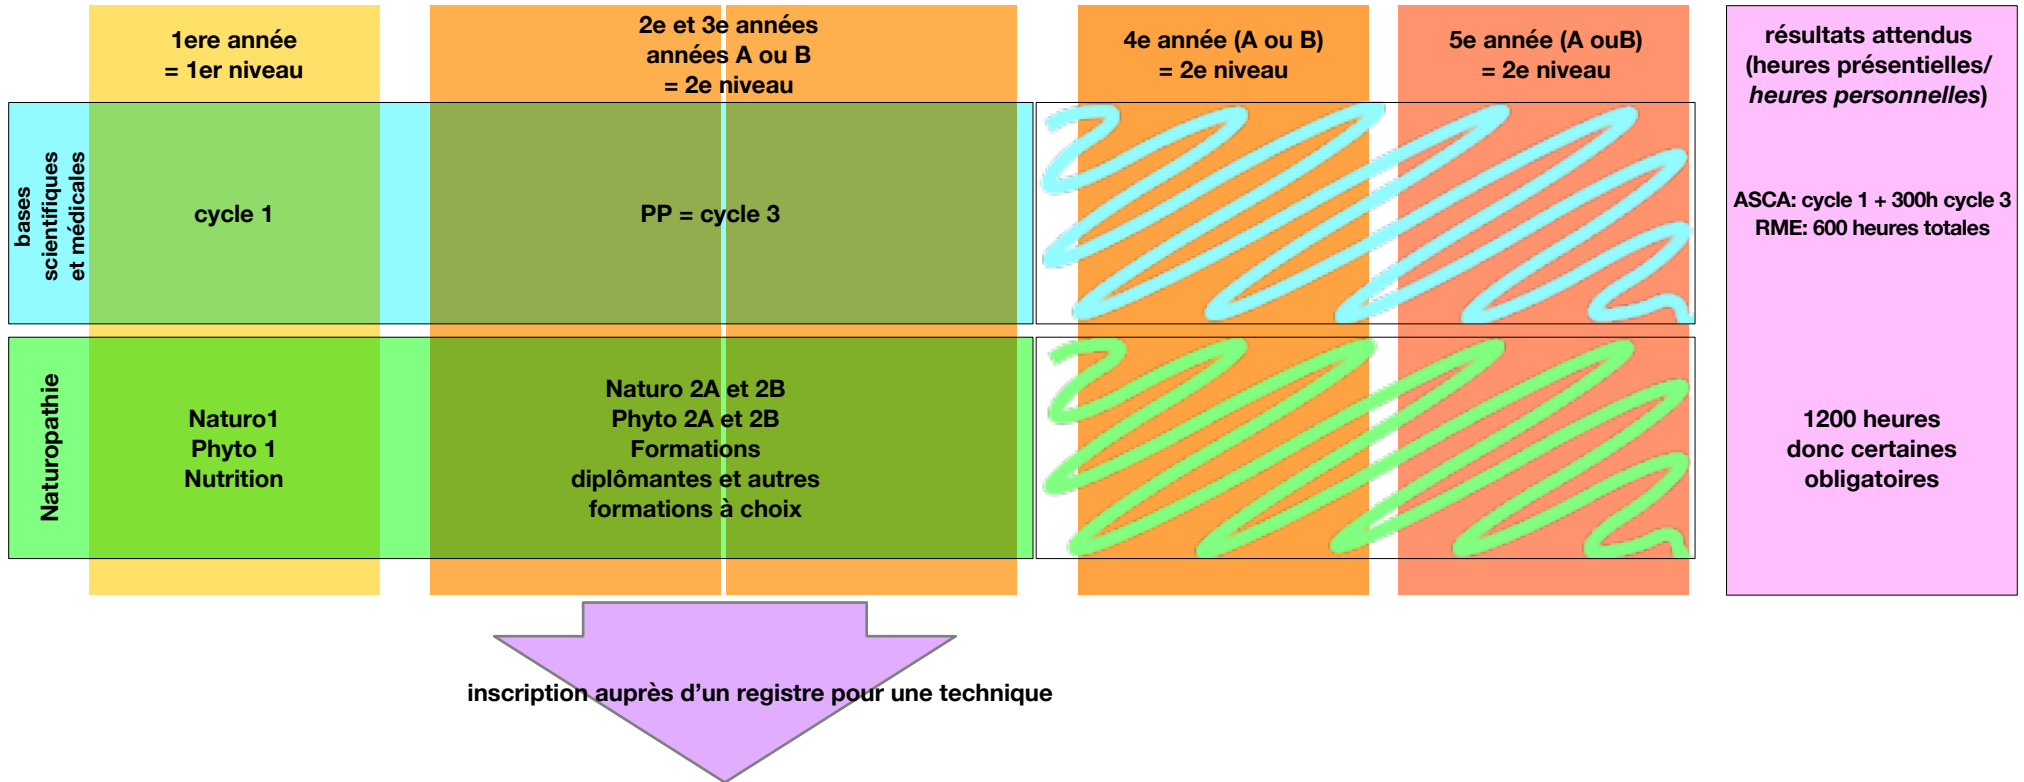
1ere année
= 1er niveau

2e et 3e années
années A ou B
= 2e niveau

4e année (A ou B)
= 2e niveau

5e année (A ouB)
= 2e niveau

résultats attendus
(heures présentielles/
*heures personnelles*)

bases scientifiques et médicales

cycle 1

PP = cycle 3

ASCA: cycle 1 + 300h cycle 3
RME: 600 heures totales

Naturopathie

Naturo1
Phyto 1
Nutrition

Naturo 2A et 2B
Phyto 2A et 2B
Formations
diplômantes et autres
formations à choix

1200 heures
donc certaines
obligatoires

inscription auprès d'un registre pour une technique